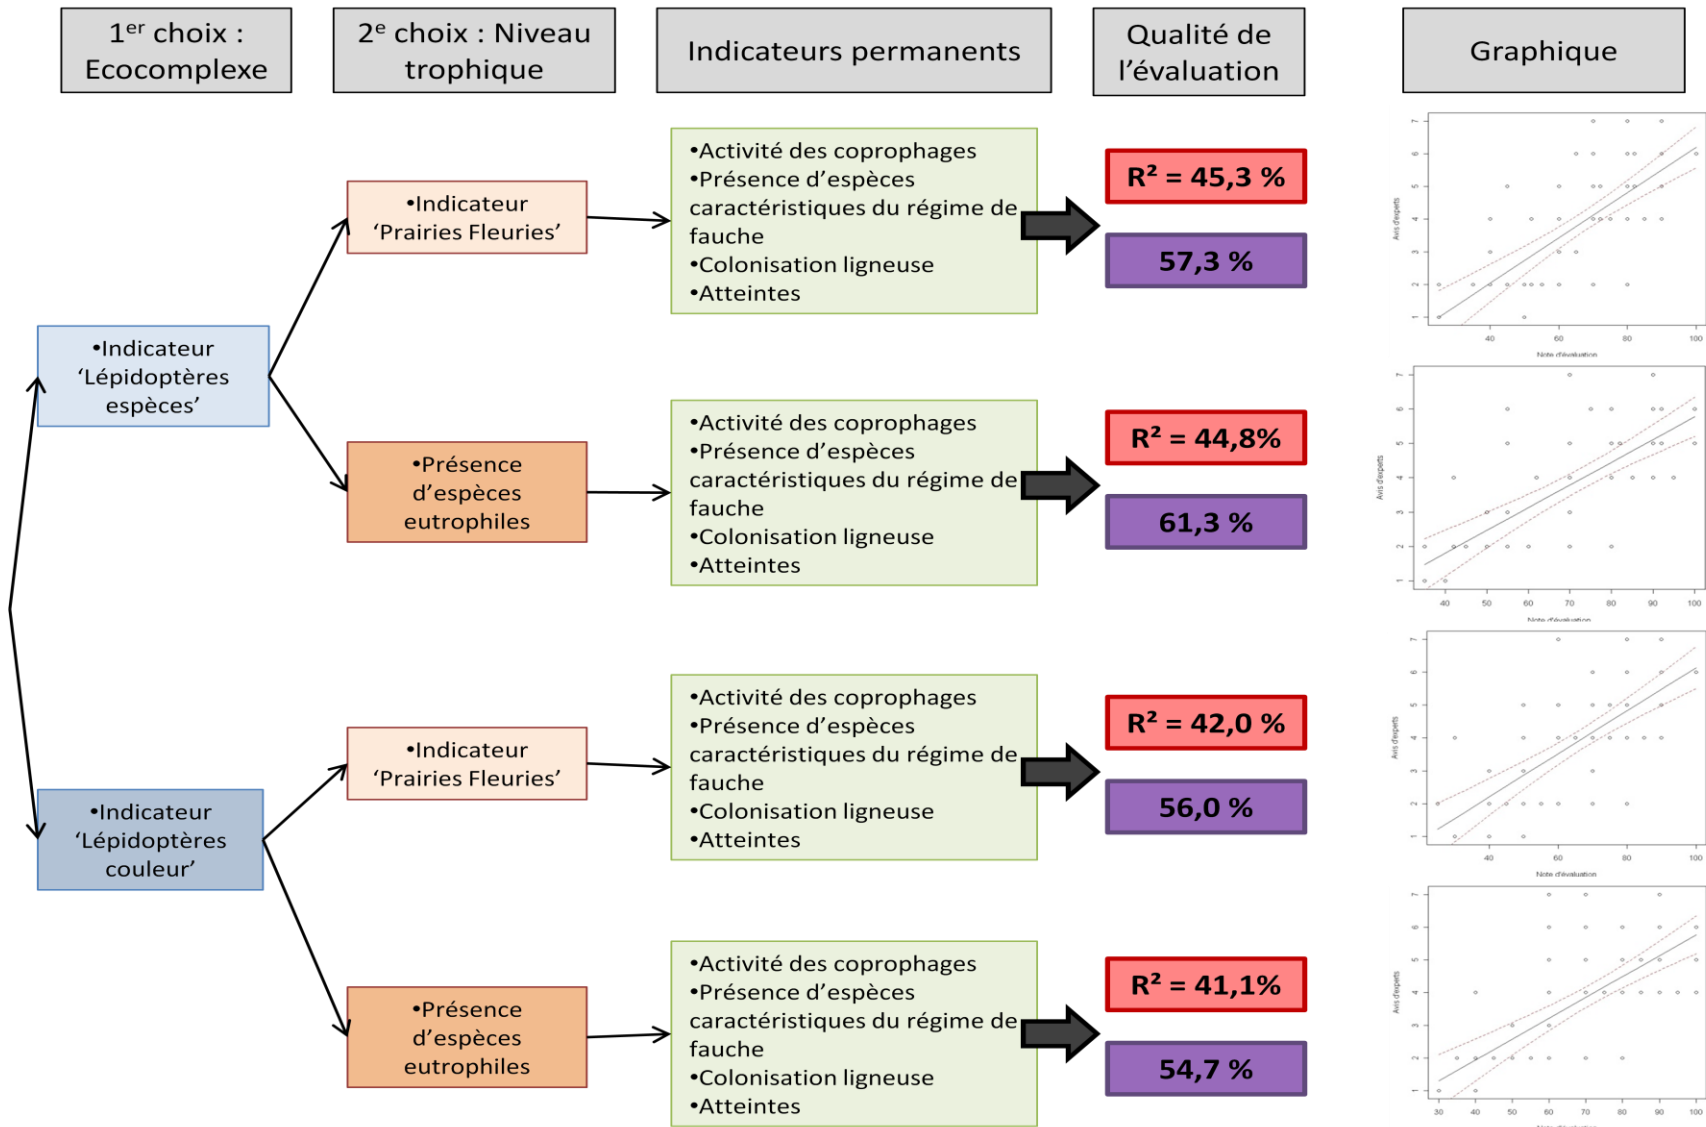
1$^{er}$ choix : Ecocomplexe

2$^{e}$ choix : Niveau trophique

Indicateurs permanents

Qualité de l'évaluation

Graphique

•Indicateur 'Lépidoptères espèces'

•Indicateur 'Prairies Fleuries'

•Activité des coprophages
•Présence d'espèces caractéristiques du régime de fauche
•Colonisation ligneuse
•Atteintes

$R^2$ = 45,3 %

57,3 %

•Présence d'espèces eutrophiles

•Activité des coprophages
•Présence d'espèces caractéristiques du régime de fauche
•Colonisation ligneuse
•Atteintes

$R^2$ = 44,8%

61,3 %

•Indicateur 'Lépidoptères couleur'

•Indicateur 'Prairies Fleuries'

•Activité des coprophages
•Présence d'espèces caractéristiques du régime de fauche
•Colonisation ligneuse
•Atteintes

$R^2$ = 42,0 %

56,0 %

•Présence d'espèces eutrophiles

•Activité des coprophages
•Présence d'espèces caractéristiques du régime de fauche
•Colonisation ligneuse
•Atteintes

$R^2$ = 41,1%

54,7 %